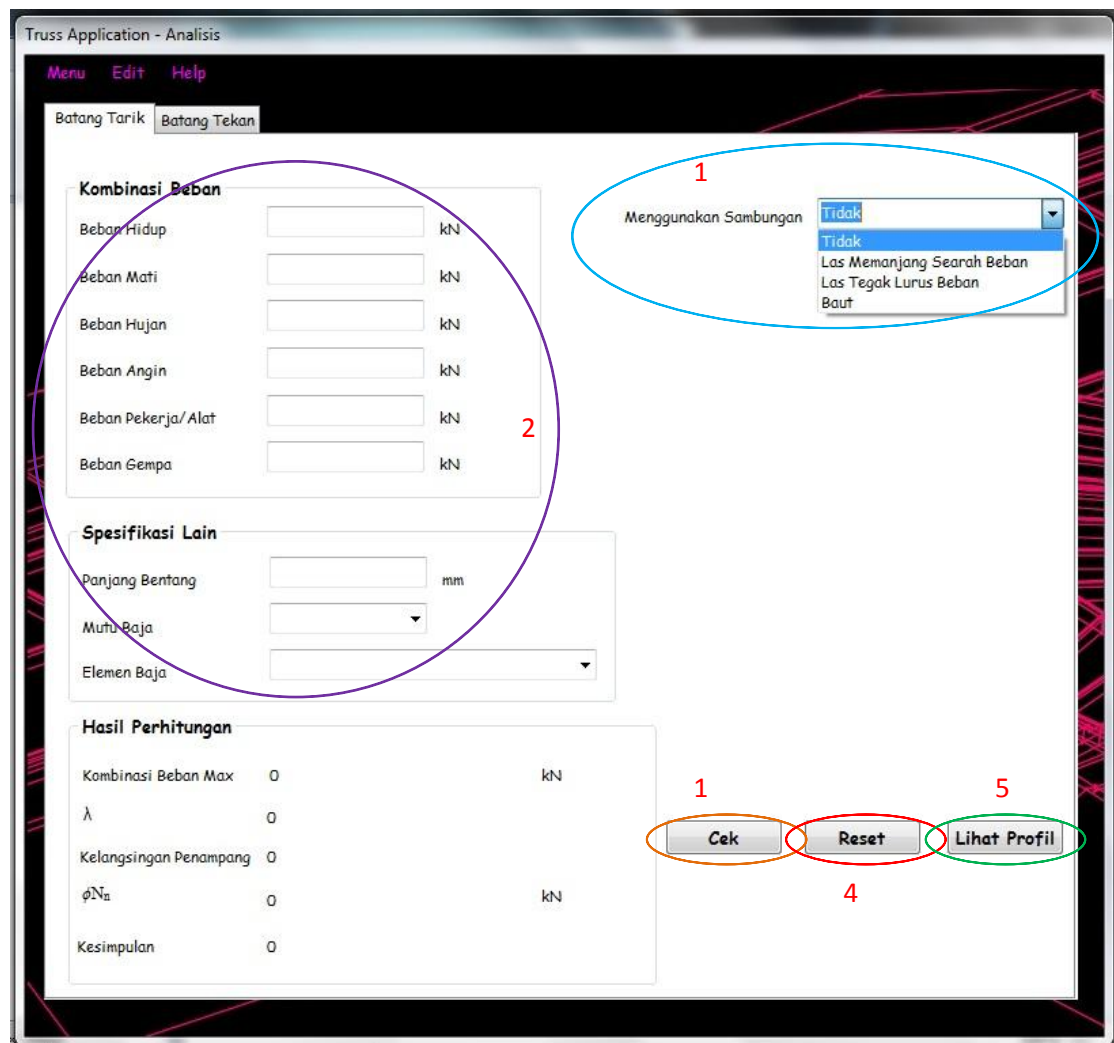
Truss Application - Analisis

Menu Edit Help

Batang Tarik | Batang Tekan

Kombinasi Beban

Beban Hidup kN

Beban Mati kN

Beban Hujan kN

Beban Angin kN

Beban Pekerja/Alat kN

Beban Gempa kN

2

1

Menggunakan Sambungan Tidak

Tidak
Las Memanjang Searah Beban
Las Tegak Lurus Beban
Baut

Spesifikasi Lain

Panjang Bentang mm

Mutu Baja

Elemen Baja

Hasil Perhitungan

Kombinasi Beban Max 0 kN

$\lambda$ 0

Kelangsingan Penampang 0

$\phi N_n$ 0 kN

Kesimpulan 0

1 5

Cek Reset Lihat Profil

4